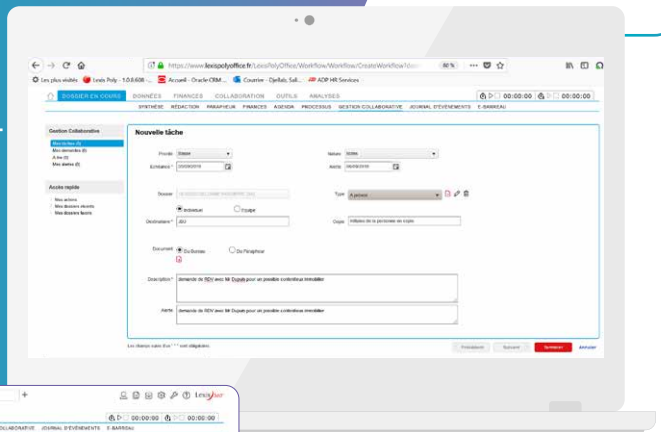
https://www.lexispolyoffice.fr/LexisPolyOffice/Workflow/Workflow/CreateWorkflow?id=

80 %

Les plus visités Lexis Poly - 1.0.0.608 - ... Accueil - Oracle CRM ... Courrier - Djellab, Sali... ADP HR Services

DOSSIER EN COURS DONNÉES FINANCES COLLABORATION OUTILS ANALYSES

00:00:00 00:00:00

SYNTHÈSE RÉDACTION PARAPHEUR FINANCES AGENDA PROCESSUS GESTION COLLABORATIVE JOURNAL D'ÉVÉNEMENTS E-BARREAU

Gestion Collaborative

Mes tâches (0)
Mes demandes (0)
A moi (0)
Mes alertes (0)

Accès rapide

Mes actions
Mes dossiers récents
Mes dossiers favoris

Nouvelle tâche

Priorité Basse

Nature Suivre

Emise le * 25/09/2018

Avant 05/09/2018

Dossier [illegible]

Type A prévoir

Intervenant Groupe

Destinataire * JBO

Copie Initiales de la personne en copie

Document Du Bureau Du Parapheur

Description * demande de RDV avec Mr Dupuis pour un possible contentieux immobilier

Alerte demande de RDV avec Mr Dupuis pour un possible contentieux immobilier

Les champs suivis d'un * sont obligatoires

Précédent Suivant Terminer Annuler

00:00:00 00:00:00

COLLABORATIVE JOURNAL D'ÉVÉNEMENTS E-BARREAU

Lexis Poly